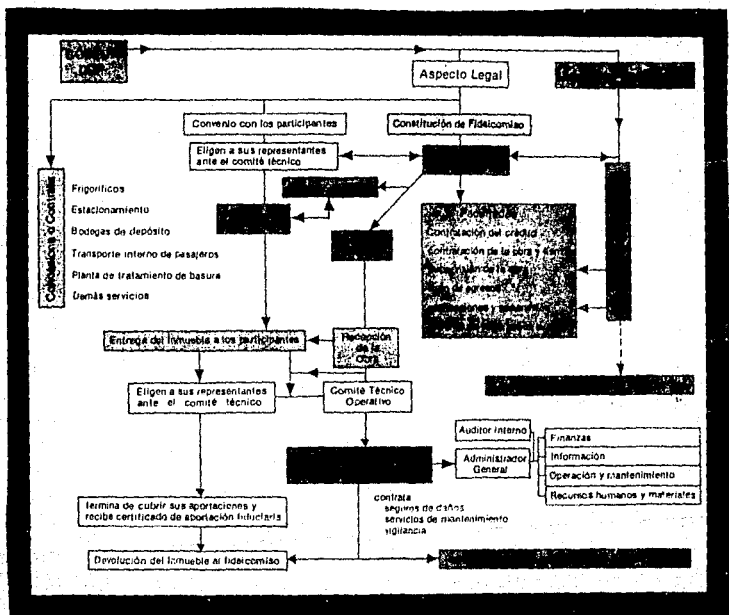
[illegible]

Aspecto Legal

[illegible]

Convenio con los participantes

Constitución de Fideicomiso

Elígen a sus representantes ante el comité técnico

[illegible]

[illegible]

Concesión o Contrato

Frigoríficos

Estacionamiento

Bodegas de depósito

Transporte interno de pasajeros

Planta de tratamiento de basura

Demás servicios

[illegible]

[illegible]

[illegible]

Contratación del crédito

Contratación de la obra y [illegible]

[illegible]

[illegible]

Entrega del inmueble a los participantes

Recepción de la Obra

Elígen a sus representantes ante el comité técnico

Comité Técnico Operativo

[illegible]

Auditor Interno

Administrador General

Finanzas

Información

Operación y mantenimiento

Recursos humanos y materiales

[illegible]

contrata
seguros de daños
servicios de mantenimiento
vigilancia

Termina de cubrir sus aportaciones y recibe certificado de aportación fiduciaria

Devolución del inmueble al fideicomiso

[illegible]